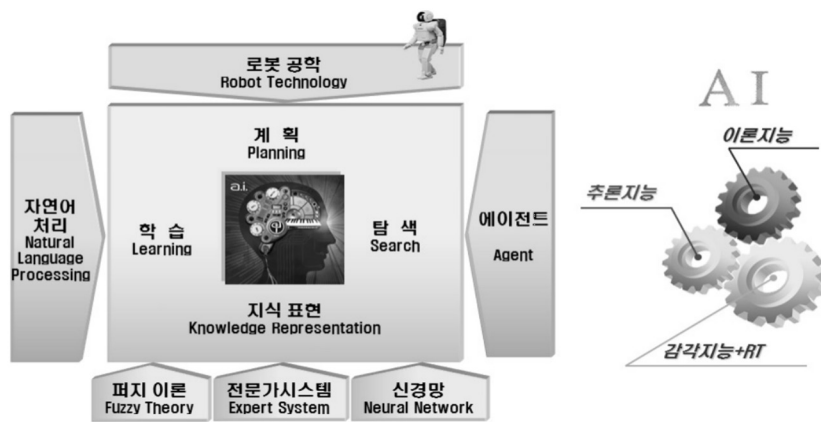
로봇 공학
Robot Technology

자연어 처리
Natural Language Processing

계 획
Planning

학 습
Learning

a.i.

탐 색
Search

지식 표현
Knowledge Representation

에이전트
Agent

퍼지 이론
Fuzzy Theory

전문가시스템
Expert System

신경망
Neural Network

AI

이론지능

추론지능

감각지능+RT